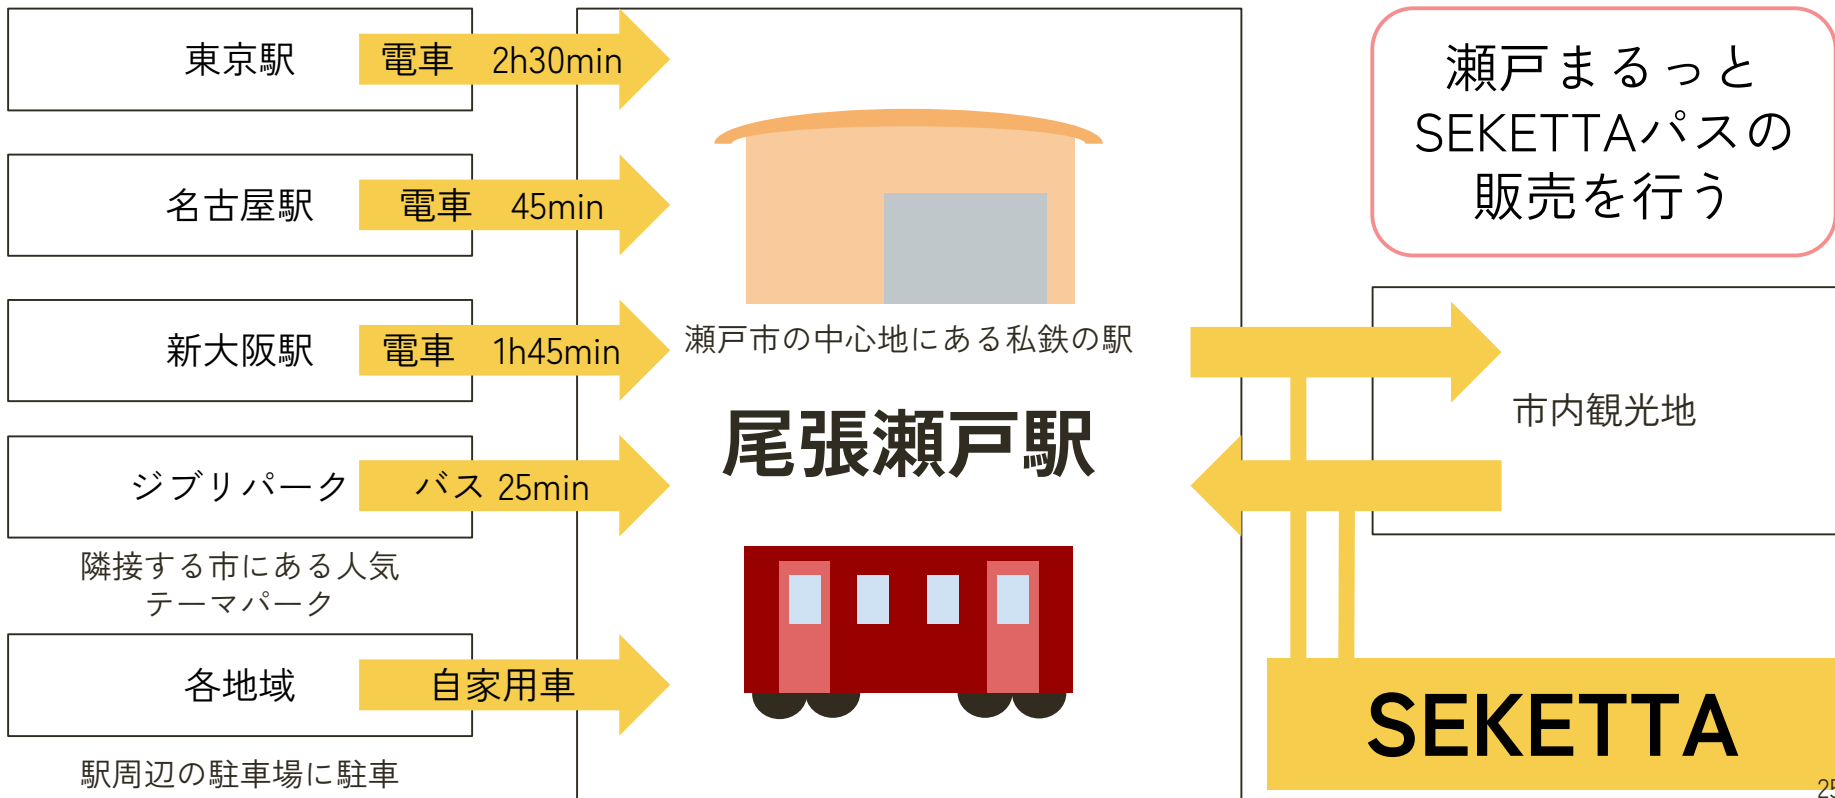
東京駅
電車 2h30min

名古屋駅
電車 45min

新大阪駅
電車 1h45min

ジブリパーク
バス 25min
隣接する市にある人気テーマパーク

各地域
自家用車
駅周辺の駐車場に駐車

瀬戸市の中心地にある私鉄の駅
尾張瀬戸駅

瀬戸まるっとSEKETTAパスの販売を行う

市内観光地

SEKETTA

25